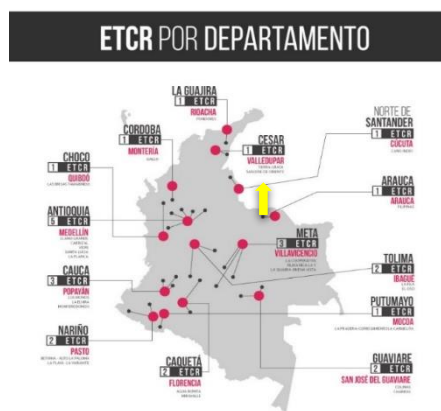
ETCR POR DEPARTAMENTO

LA GUAJIRA
1 ETCR
RIOHACHA
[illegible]

CORDOBA
1 ETCR
MONTERIA
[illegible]

CESAR
1 ETCR
VALLEDUPAR
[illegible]

NORTE DE SANTANDER
1 ETCR
CUCUTA
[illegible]

CHOCO
1 ETCR
QUIBDO
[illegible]

ARAUCA
1 ETCR
ARAUCA
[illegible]

ANTIOQUIA
5 ETCR
MEDELLIN
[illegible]

META
3 ETCR
VILLAVICENCIO
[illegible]

CAUCA
3 ETCR
POPAYAN
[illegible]

TOLIMA
2 ETCR
IBAGUE
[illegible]

PUTUMAYO
1 ETCR
MOCOA
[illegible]

NARIÑO
2 ETCR
PASTO
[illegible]

CAQUETÁ
2 ETCR
FLORENCIA
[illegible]

GUAVIARE
2 ETCR
SAN JOSÉ DEL GUAVIARE
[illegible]